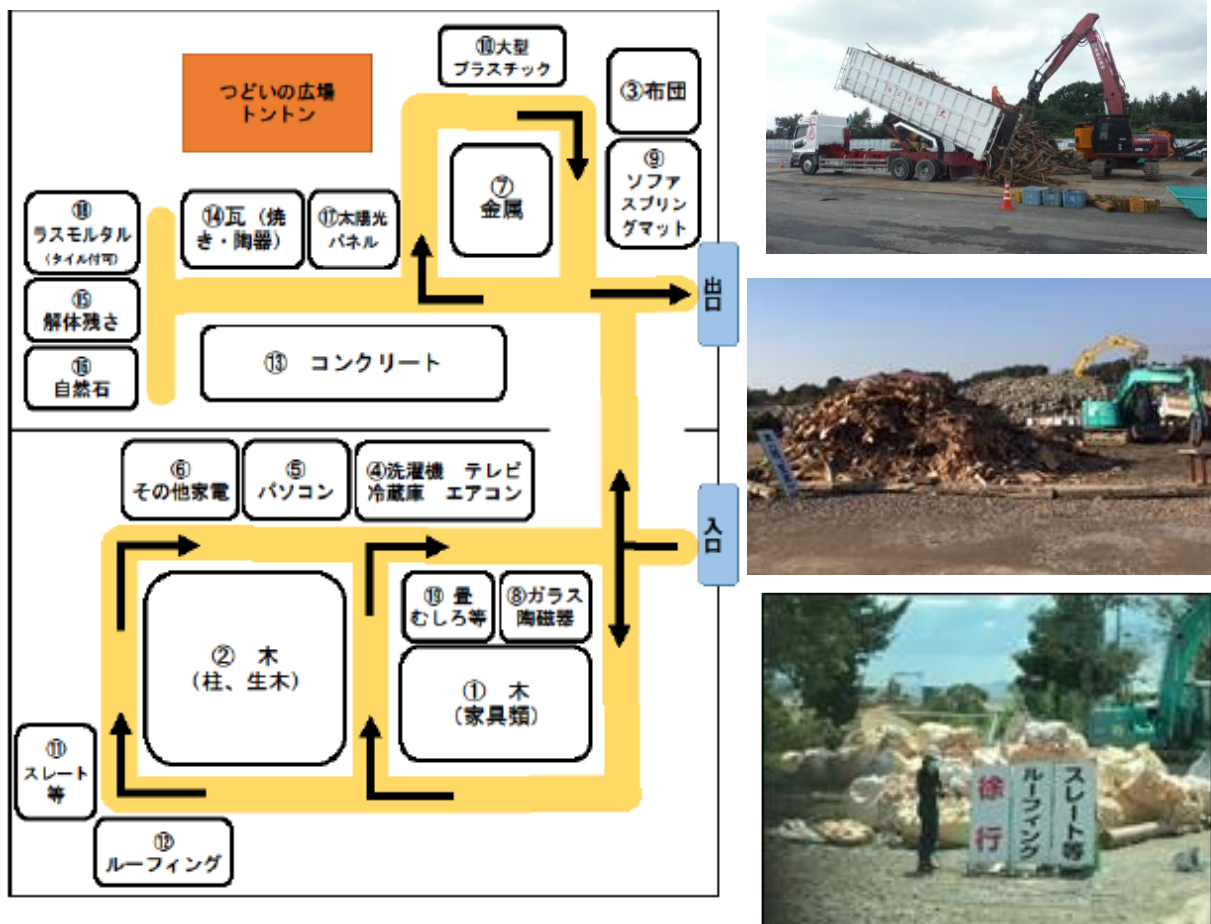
つどいの広場
トントン

⑩大型
プラスチック

③布団

⑨
ソファ
スプリング
マット

⑦
金属

⑱
ラスモルタル
(タイル付可)

⑭瓦(焼き・陶器)

⑰太陽光
パネル

⑮
解体残さ

⑯
自然石

⑬ コンクリート

出口

⑥
その他家電

⑤
パソコン

④洗濯機 テレビ
冷蔵庫 エアコン

入口

⑲畳
むしろ等

⑧ガラス
陶磁器

② 木
(柱、生木)

① 木
(家具類)

⑪
スレート
等

⑫
ルーフィング

徐行

ルーフィング

スレート等